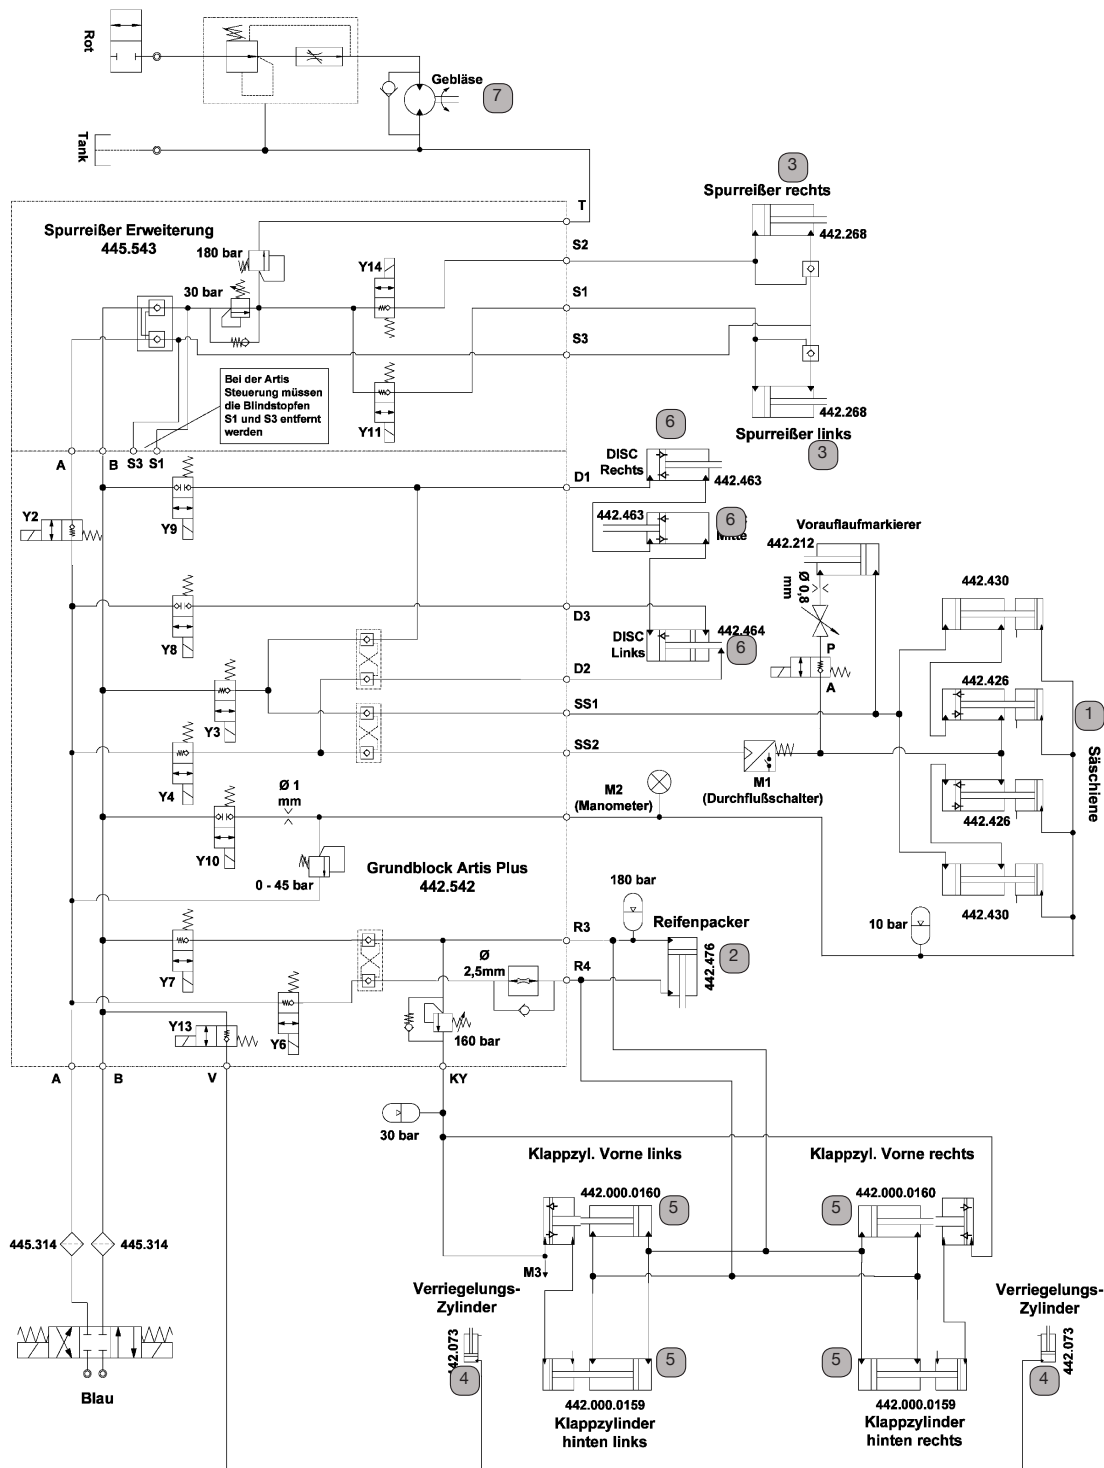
Rot

Gebläse
7

Tank

T

3
Spurreißer rechts

Spurreißer Erweiterung
445.543

180 bar

S2

442.268

Y14

30 bar

S1

S3

Bei der Artis Steuerung müssen die Blindstopfen S1 und S3 entfernt werden

Y11

442.268
Spurreißer links
3

A B S3 S1

6
DISC Rechts
442.463

D1

Y2

Y9

442.463
6
Mitte

Vorauflaufmarkierer
442.212
Ø 0,8 mm

442.430

D3

Y8

DISC Links
442.464
6

D2

P
A

442.426

SS1

1

Y3

SS2

Säschiene

Y4

M1
(Durchflußschalter)

442.426

Ø 1 mm

M2
(Manometer)

Y10

0 - 45 bar

Grundblock Artis Plus
442.542

180 bar

442.430

Reifenpacker

10 bar

R3

Y7

Ø
2,5mm

R4

442.476
2

Y13

Y6

160 bar

A B V KY

30 bar

Klappzyl. Vorne links

Klappzyl. Vorne rechts

442.000.0160
5

5
442.000.0160

445.314
445.314

M3

Verriegelungs-Zylinder

Verriegelungs-Zylinder

442.073
4

5

5

442.073
4

Blau

442.000.0159
Klappzylinder hinten links

442.000.0159
Klappzylinder hinten rechts